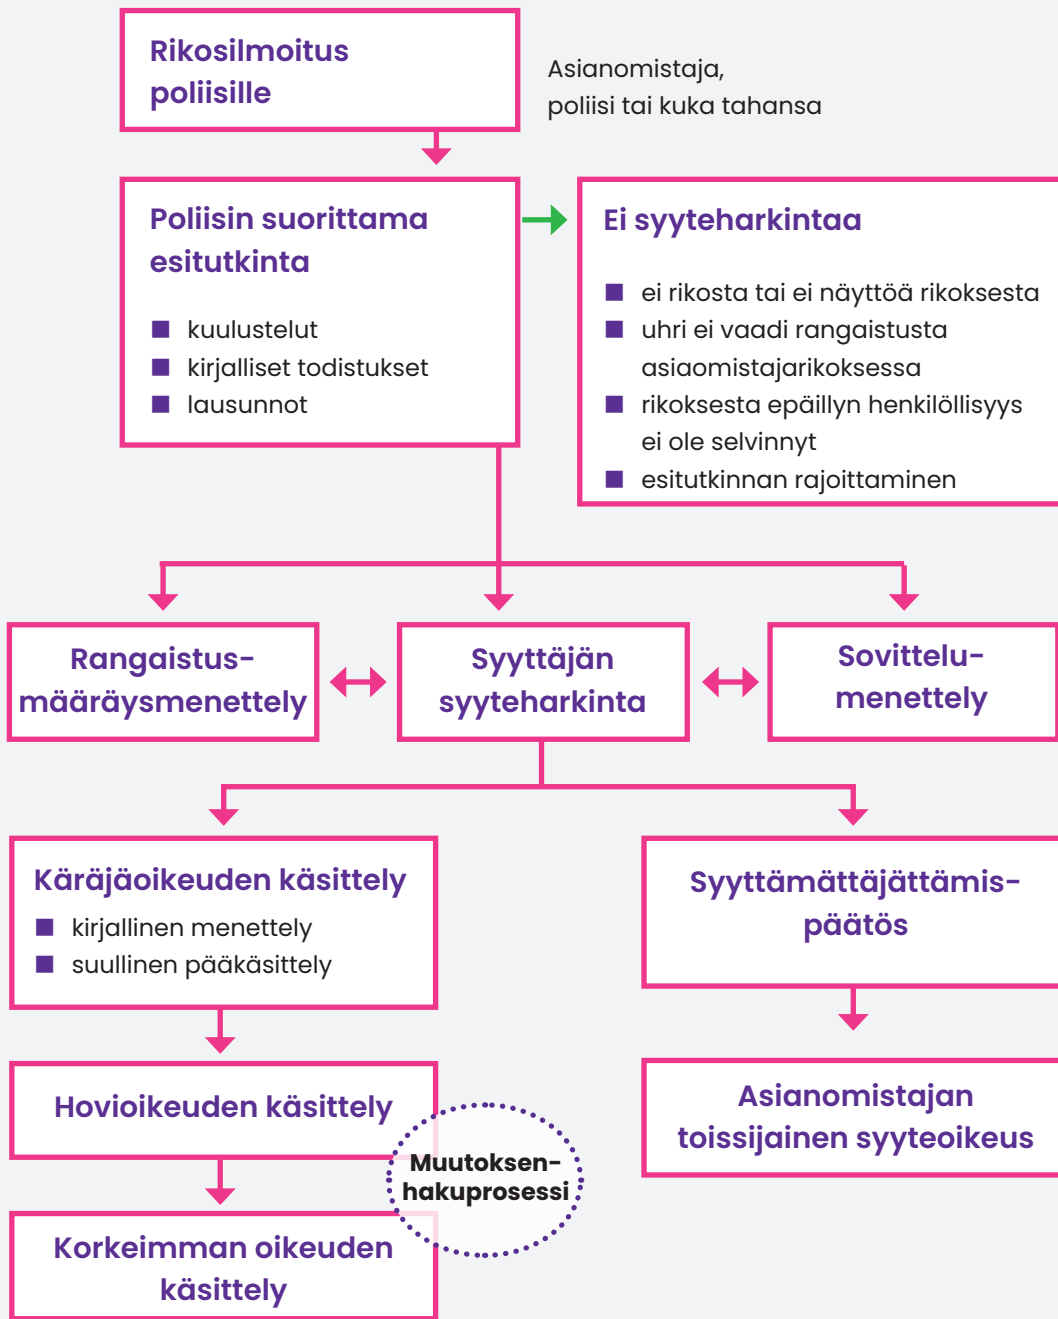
Rikosilmoitus poliisille

Asianomistaja, poliisi tai kuka tahansa

Poliisin suorittama esitutkinta

- kuulustelut
- kirjalliset todistukset
- lausunnot

Ei syyteharkintaa

- ei rikosta tai ei näyttöä rikoksesta
- uhri ei vaadi rangaistusta asiaomistajarikoksessa
- rikoksesta epäillyn henkilöllisyys ei ole selvinnyt
- esitutkinnan rajoittaminen

Rangaistus-määräysmenettely

Syyttäjän syyteharkinta

Sovittelu-menettely

Käräjäoikeuden käsittely

- kirjallinen menettely
- suullinen pääkäsittely

Syyttämättäjättämis-päätös

Hovioikeuden käsittely

Muutoksen-hakuprosessi

Asianomistajan toissijainen syyteoikeus

Korkeimman oikeuden käsittely